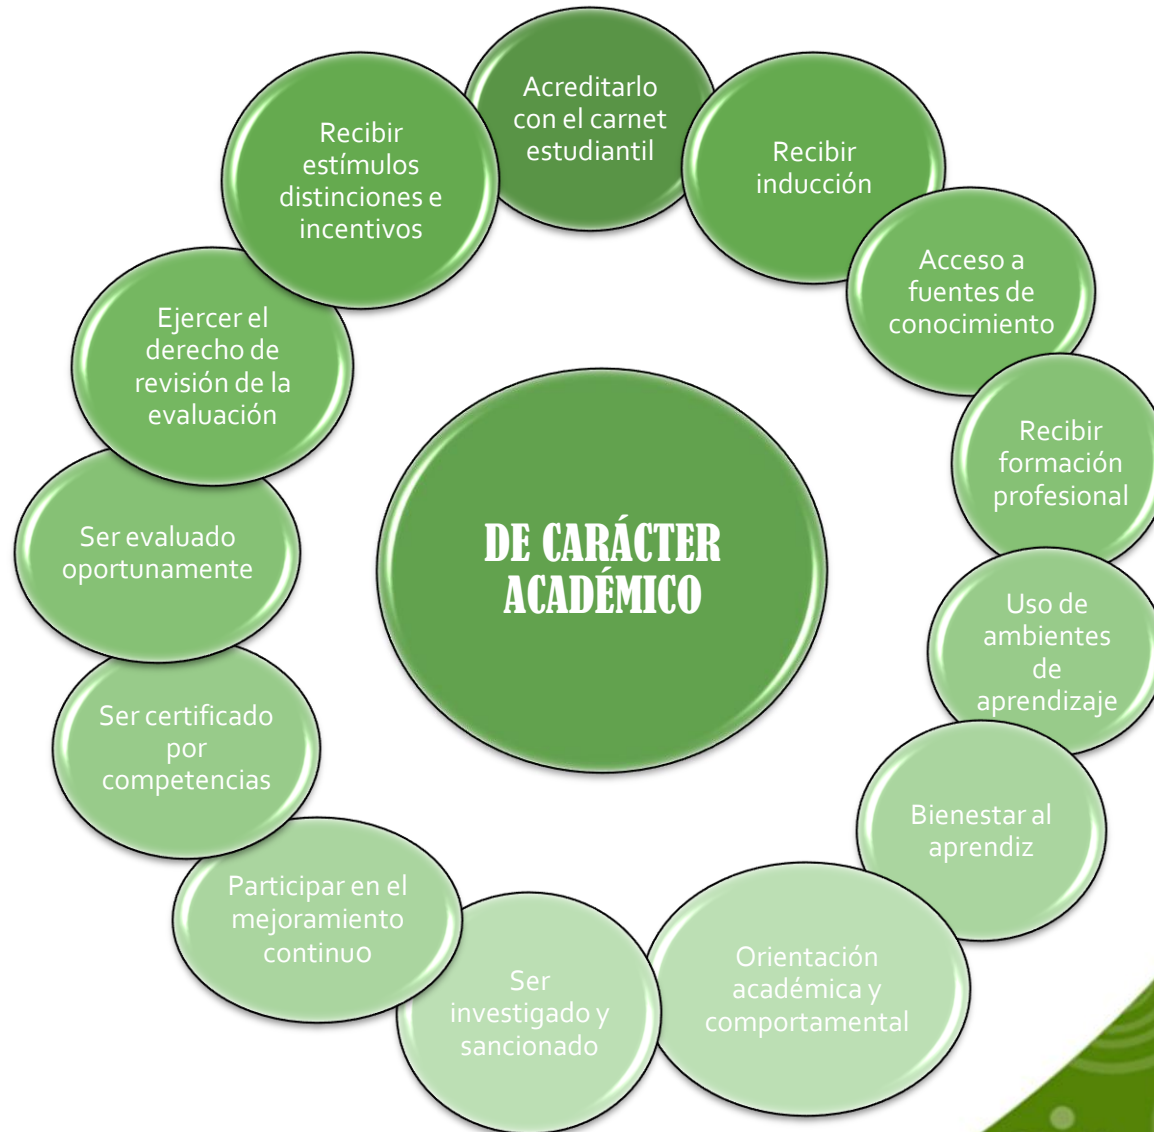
DE CARÁCTER ACADÉMICO

Acreditarlo con el carnet estudiantil

Recibir inducción

Acceso a fuentes de conocimiento

Recibir formación profesional

Uso de ambientes de aprendizaje

Bienestar al aprendiz

Orientación académica y comportamental

Ser investigado y sancionado

Participar en el mejoramiento continuo

Ser certificado por competencias

Ser evaluado oportunamente

Ejercer el derecho de revisión de la evaluación

Recibir estímulos distinciones e incentivos